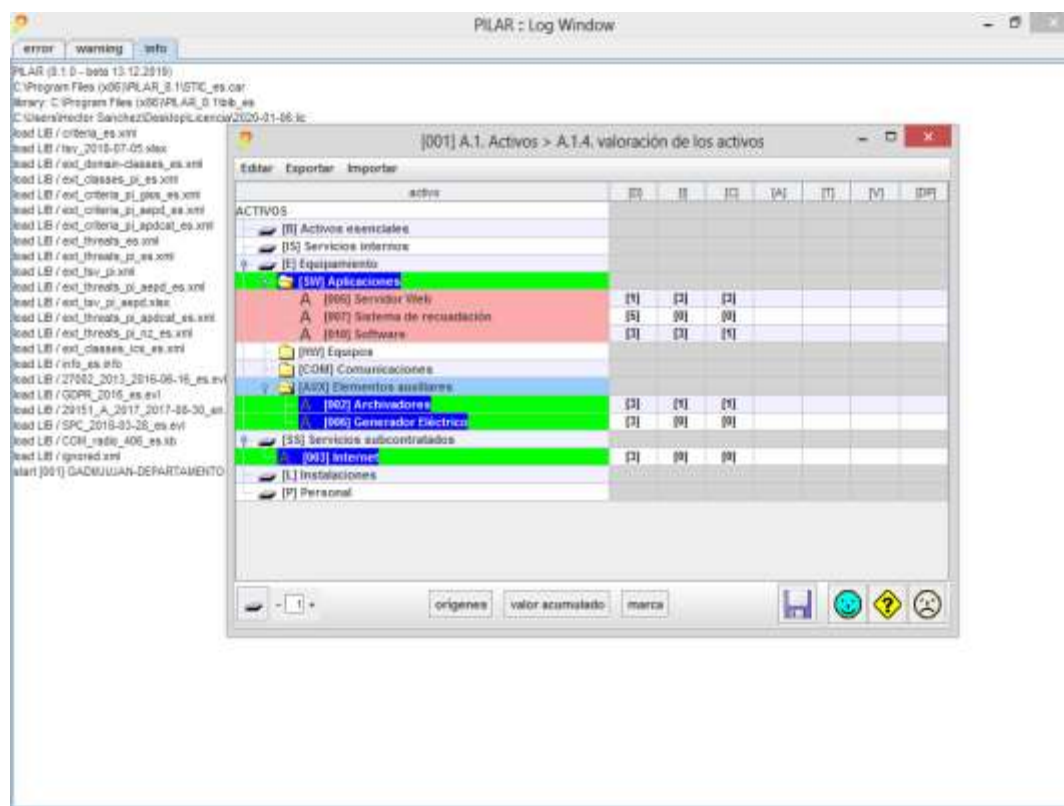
PILAR : Log Window

error warning info

PILAR (8.1.0 - beta 13.12.2019)
C:\Program Files (x86)\PILAR_8.1\STIC_es.car
library: C:\Program Files (x86)\PILAR_8.1\lib_es
C:\Users\Hector Sanchez\Desktop\Licencia\2020-01-06.lic
load LIB / criteria_es.xml
load LIB / tsv_2018-07-05.xlsx
load LIB / ext_domain-classes_es.xml
load LIB / ext_classes_pi_es.xml
load LIB / ext_criteria_pi_pies_es.xml
load LIB / ext_criteria_pi_aepd_es.xml
load LIB / ext_criteria_pi_apdcat_es.xml
load LIB / ext_threats_es.xml
load LIB / ext_threats_pi_es.xml
load LIB / ext_tsv_pi.xml
load LIB / ext_threats_pi_aepd_es.xml
load LIB / ext_tsv_pi_aepd.xlsx
load LIB / ext_threats_pi_apdcat_es.xml
load LIB / ext_threats_pi_nz_es.xml
load LIB / ext_classes_ics_es.xml
load LIB / info_es.info
load LIB / 27002_2013_2016-06-16_es.evl
load LIB / GDPR_2016_es.evl
load LIB / 29151_A_2017_2017-08-30_en
load LIB / SPC_2018-03-28_es.evl
load LIB / CON_radio_406_es.kb
load LIB / ignored.xml
start [001] GADMUJUAN-DEPARTAMENTO

[001] A.1. Activos > A.1.4. valoración de los activos

Editar Exportar Importar

| activo | [D] | [I] | [C] | [A] | [T] | [V] | [DP] |
|---|---|---|---|---|---|---|---|
| ACTIVOS | | | | | | | |
| [B] Activos esenciales | | | | | | | |
| [IS] Servicios internos | | | | | | | |
| [E] Equipamiento | | | | | | | |
| [SW] Aplicaciones | | | | | | | |
| A [005] Servidor Web | [1] | [3] | [3] | | | | |
| A [007] Sistema de recuadación | [5] | [0] | [0] | | | | |
| A [010] Software | [3] | [3] | [1] | | | | |
| [HW] Equipos | | | | | | | |
| [COM] Comunicaciones | | | | | | | |
| [AUX] Elementos auxiliares | | | | | | | |
| A [002] Archivadores | [3] | [1] | [1] | | | | |
| A [006] Generador Electrico | [3] | [0] | [0] | | | | |
| [SS] Servicios subcontratados | | | | | | | |
| A [003] Internet | [3] | [0] | [0] | | | | |
| [L] Instalaciones | | | | | | | |
| [P] Personal | | | | | | | |

- 1 +

orígenes valor acumulado marca